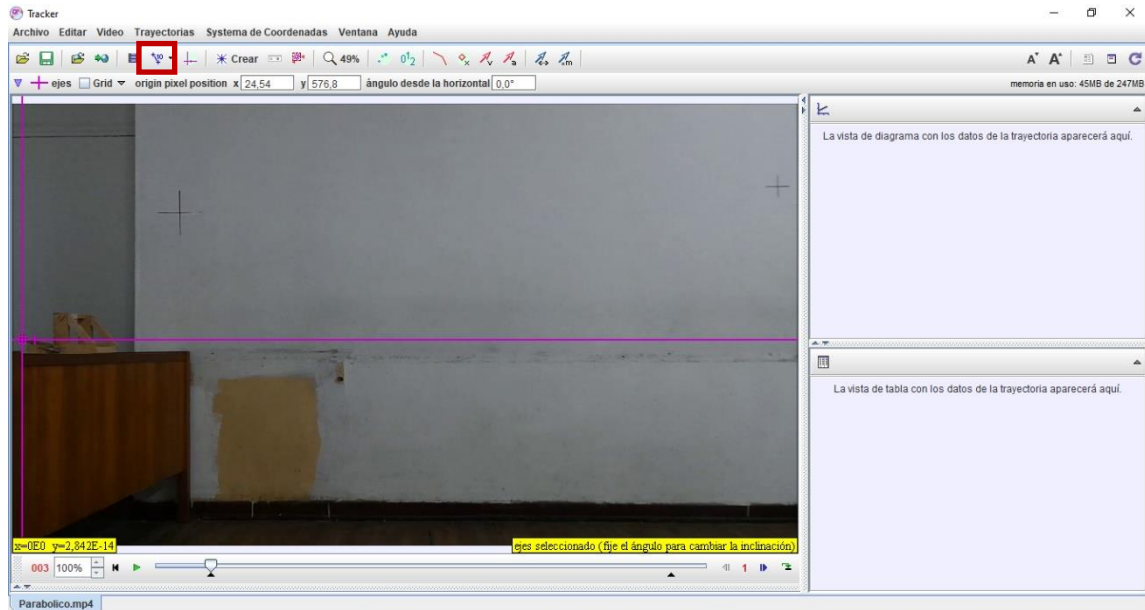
Tracker

Archivo Editar Video Trayectorias Systema de Coordenadas Ventana Ayuda

Crear 49% $0^1_2$

ejes Grid origin pixel position x 24,54 y 576,8 ángulo desde la horizontal 0,0°

memoria en uso: 45MB de 247MB

La vista de diagrama con los datos de la trayectoria aparecerá aquí.

La vista de tabla con los datos de la trayectoria aparecerá aquí.

x=0E0 y=2,842E-14

ejes seleccionado (fije el ángulo para cambiar la inclinación)

003 100% 1

Parabolico.mp4